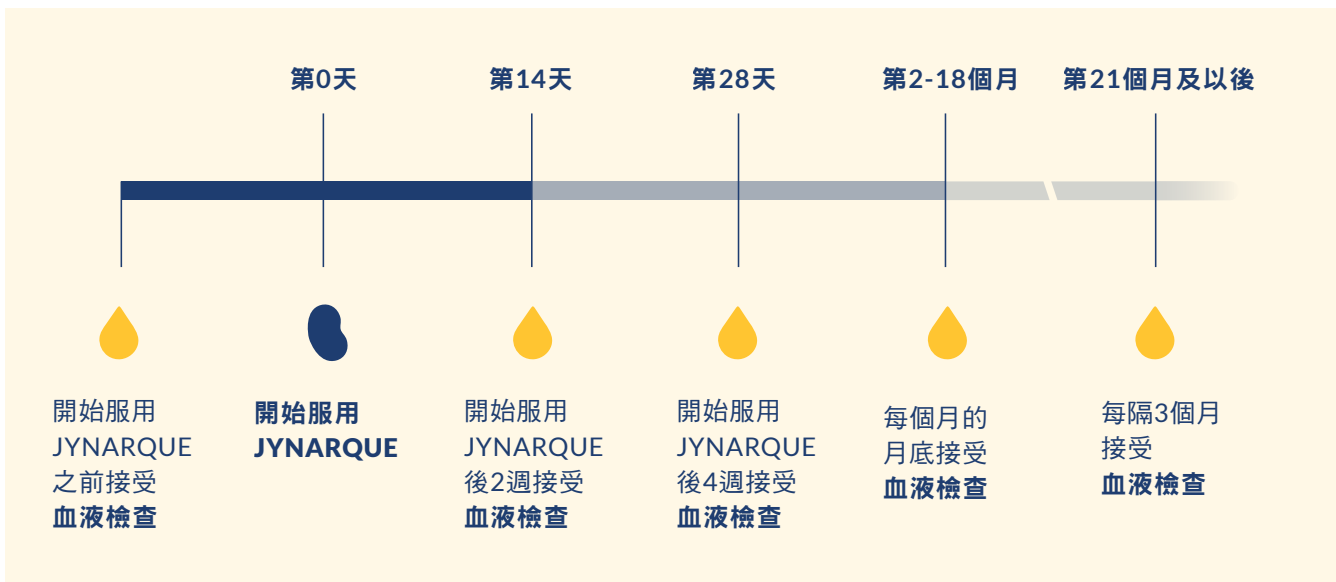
第0天

第14天

第28天

第2-18個月

第21個月及以後

開始服用 JYNARQUE 之前接受 血液檢查

開始服用 JYNARQUE

開始服用 JYNARQUE 後2週接受 血液檢查

開始服用 JYNARQUE 後4週接受 血液檢查

每個月的月底接受 血液檢查

每隔3個月接受 血液檢查